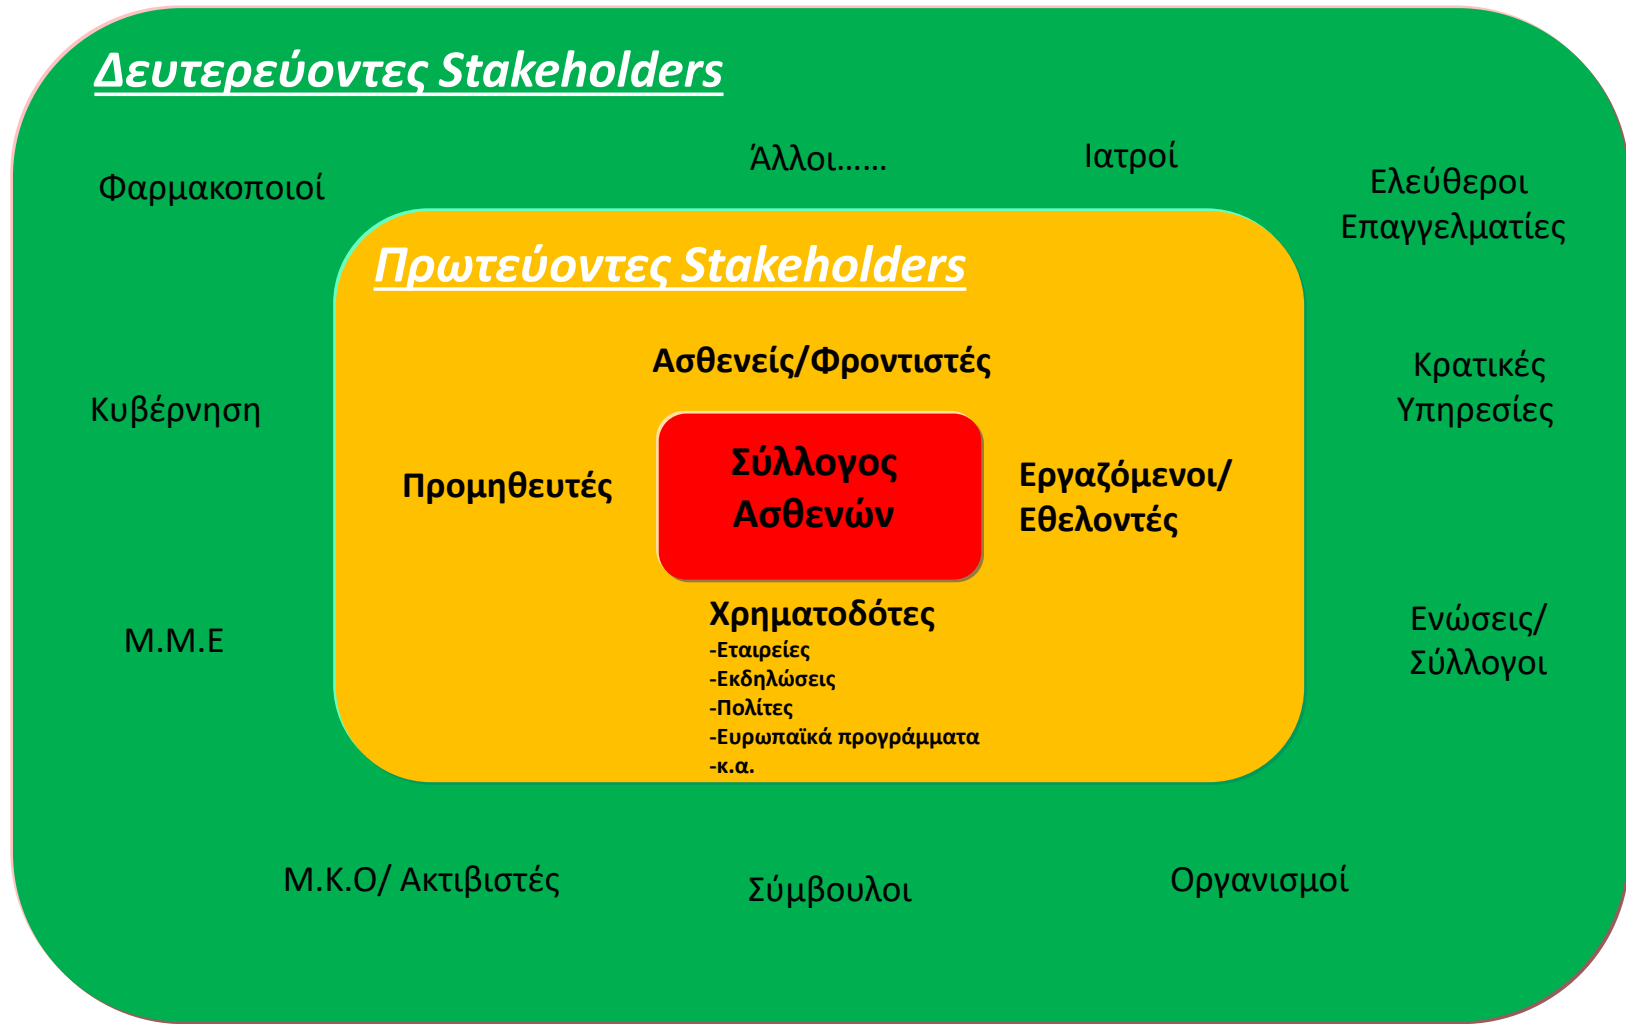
Δευτερεύοντες Stakeholders

Άλλοι......

Ιατροί

Φαρμακοποιοί

Ελεύθεροι Επαγγελματίες

Πρωτεύοντες Stakeholders

Ασθενείς/Φροντιστές

Κρατικές Υπηρεσίες

Κυβέρνηση

Προμηθευτές

Σύλλογος Ασθενών

Εργαζόμενοι/ Εθελοντές

Χρηματοδότες
-Εταιρείες
-Εκδηλώσεις
-Πολίτες
-Ευρωπαϊκά προγράμματα
-κ.α.

Μ.Μ.Ε

Ενώσεις/ Σύλλογοι

Μ.Κ.Ο/ Ακτιβιστές

Σύμβουλοι

Οργανισμοί